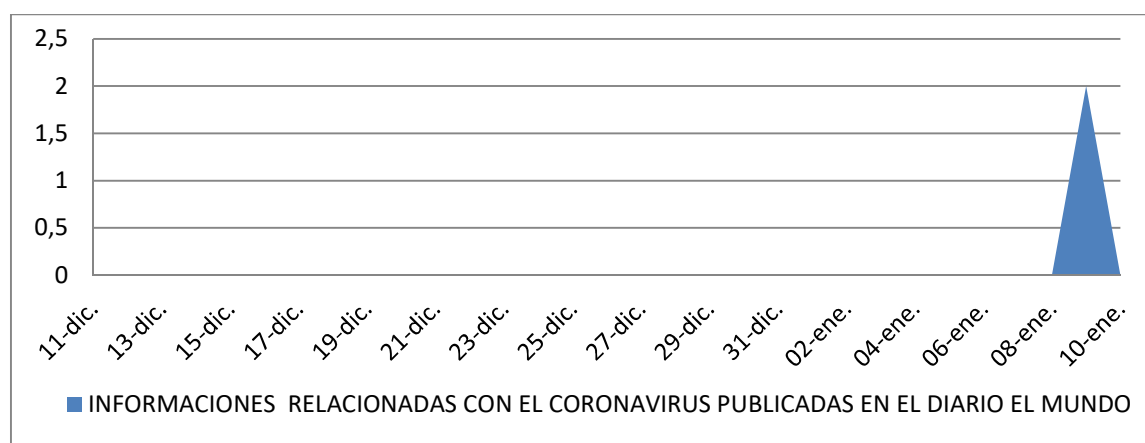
2,5
2
1,5
1
0,5
0

11-dic. 13-dic. 15-dic. 17-dic. 19-dic. 21-dic. 23-dic. 25-dic. 27-dic. 29-dic. 31-dic. 02-ene. 04-ene. 06-ene. 08-ene. 10-ene.

INFORMACIONES RELACIONADAS CON EL CORONAVIRUS PUBLICADAS EN EL DIARIO EL MUNDO